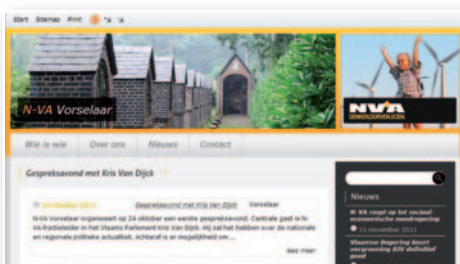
Start Sitemap Print

N-VA Vorselaar

N-VA DEMOKRATISCH

Wie is wie Over ons Nieuws Contact

Gespreksavond met Kris Van Dijck

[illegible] november 2011 Gespreksavond met Kris Van Dijck Vorselaar

N-VA Vorselaar organiseert op 24 oktober een eerste gespreksavond. Centrale gast is N-VA-fractieleider in het Vlaams Parlement Kris Van Dijck. Hij zal het hebben over de nationale en regionale politieke actualiteit. Achteraf is er mogelijkheid om ...

lees meer

Nieuws

N-VA roept op tot sociaal economische noodregering

21 november 2011

Vlaamse Regering keurt vergroening BIV definitief goed